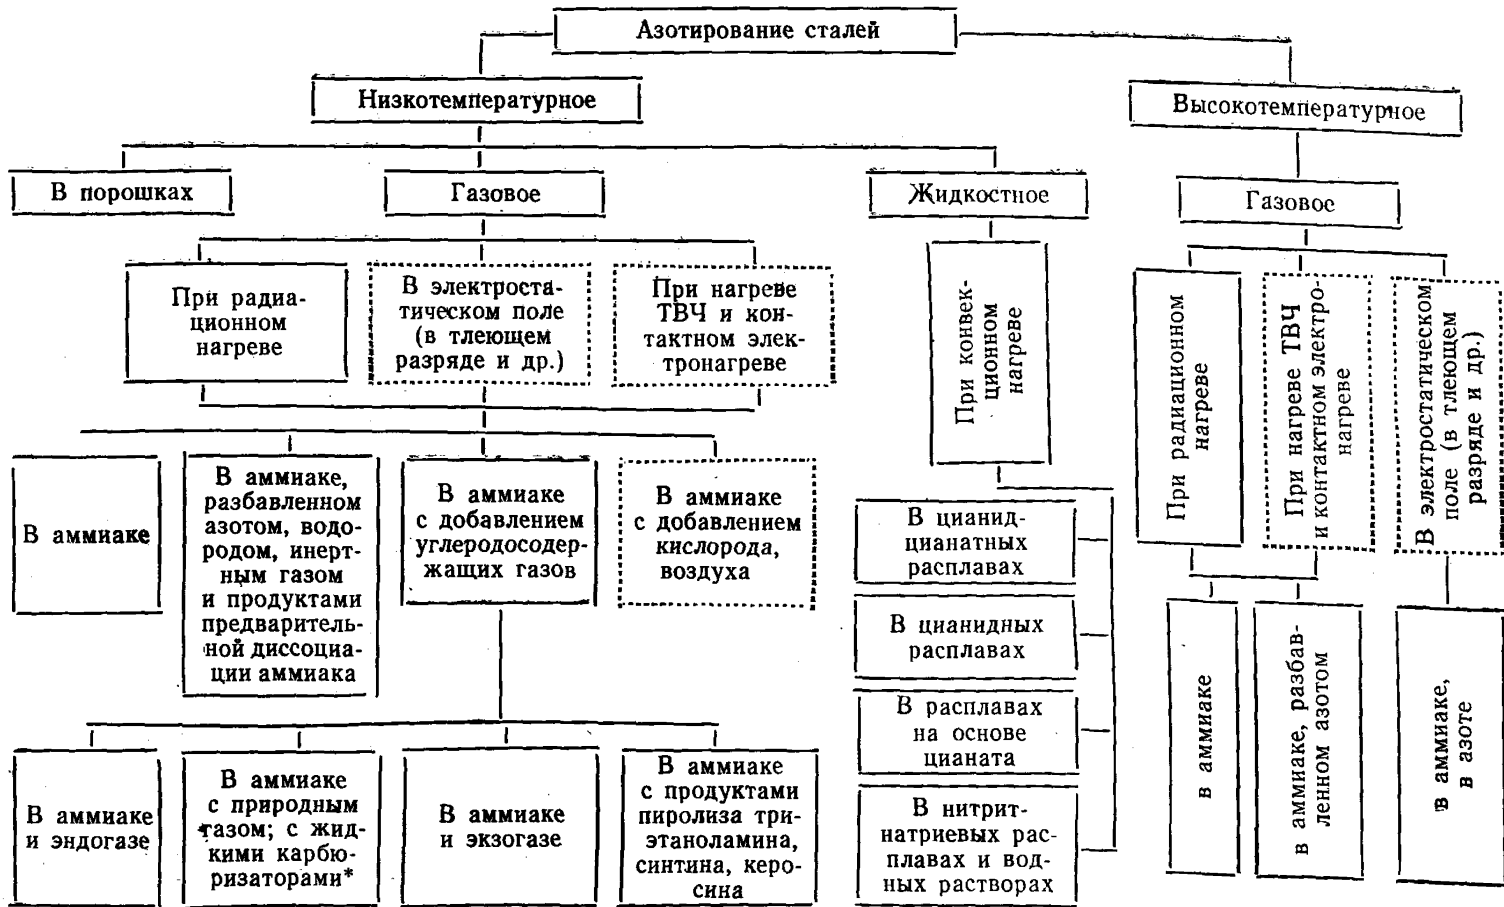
Азотирование сталей

Низкотемпературное

Высокотемпературное

В порошках

Газовое

Жидкостное

Газовое

При радиационном нагреве

В электростатическом поле (в тлеющем разряде и др.)

При нагреве ТВЧ и контактном электронагреве

При конвекционном нагреве

При радиационном нагреве

При нагреве ТВЧ и контактном электронагреве

В электростатическом поле (в тлеющем разряде и др.)

В аммиаке

В аммиаке, разбавленном азотом, водородом, инертным газом и продуктами предварительной диссоциации аммиака

В аммиаке с добавлением углеродосодержащих газов

В аммиаке с добавлением кислорода, воздуха

В цианид-цианатных расплавах

В цианидных расплавах

В расплавах на основе цианата

В нитрит-натриевых расплавах и водных растворах

В аммиаке

В аммиаке, разбавленном азотом

В аммиаке, в азоте

В аммиаке и эндогазе

В аммиаке с природным газом; с жидкими карбюризаторами*

В аммиаке и экзогазе

В аммиаке с продуктами пиролиза триэтаноламина, синтина, керосина